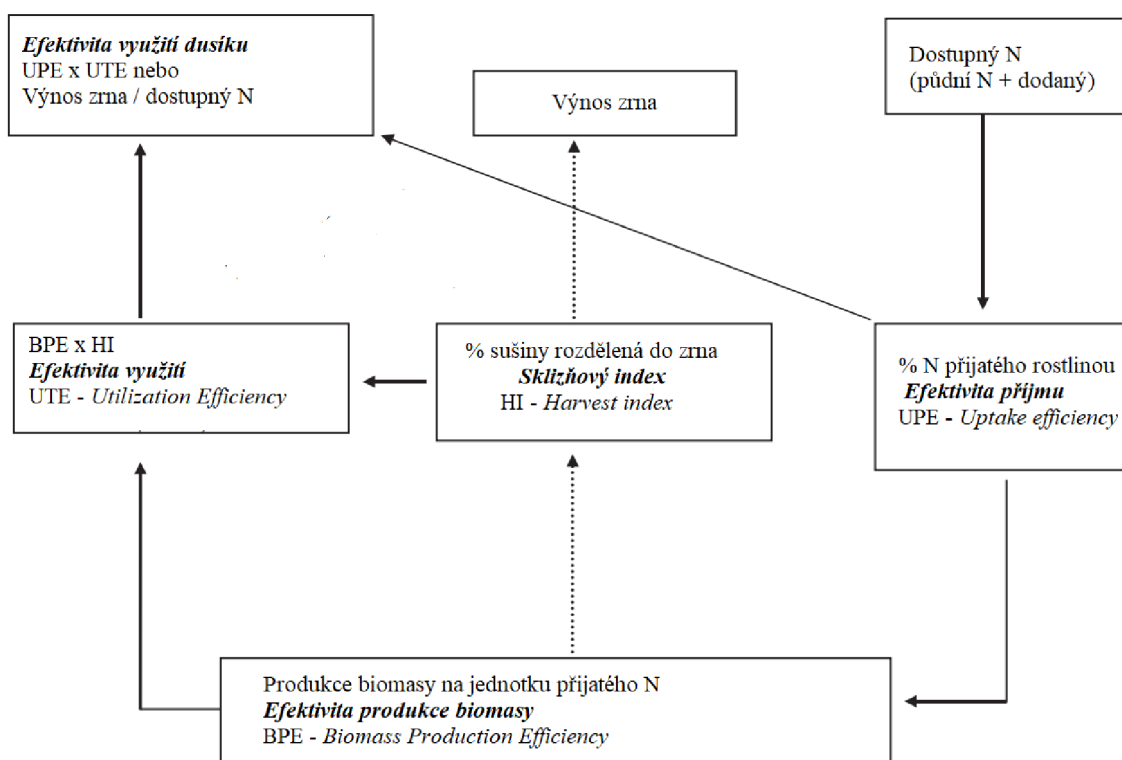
Efektivita využití dusíku
UPE x UTE nebo
Výnos zrna / dostupný N

Výnos zrna

Dostupný N
(půdní N + dodaný)

BPE x HI
Efektivita využití
UTE - Utilization Efficiency

% sušiny rozdělená do zrna
Sklizňový index
HI - Harvest index

% N přijatého rostlinou
Efektivita příjmu
UPE - Uptake efficiency

Produkce biomasy na jednotku přijatého N
Efektivita produkce biomasy
BPE - Biomass Production Efficiency